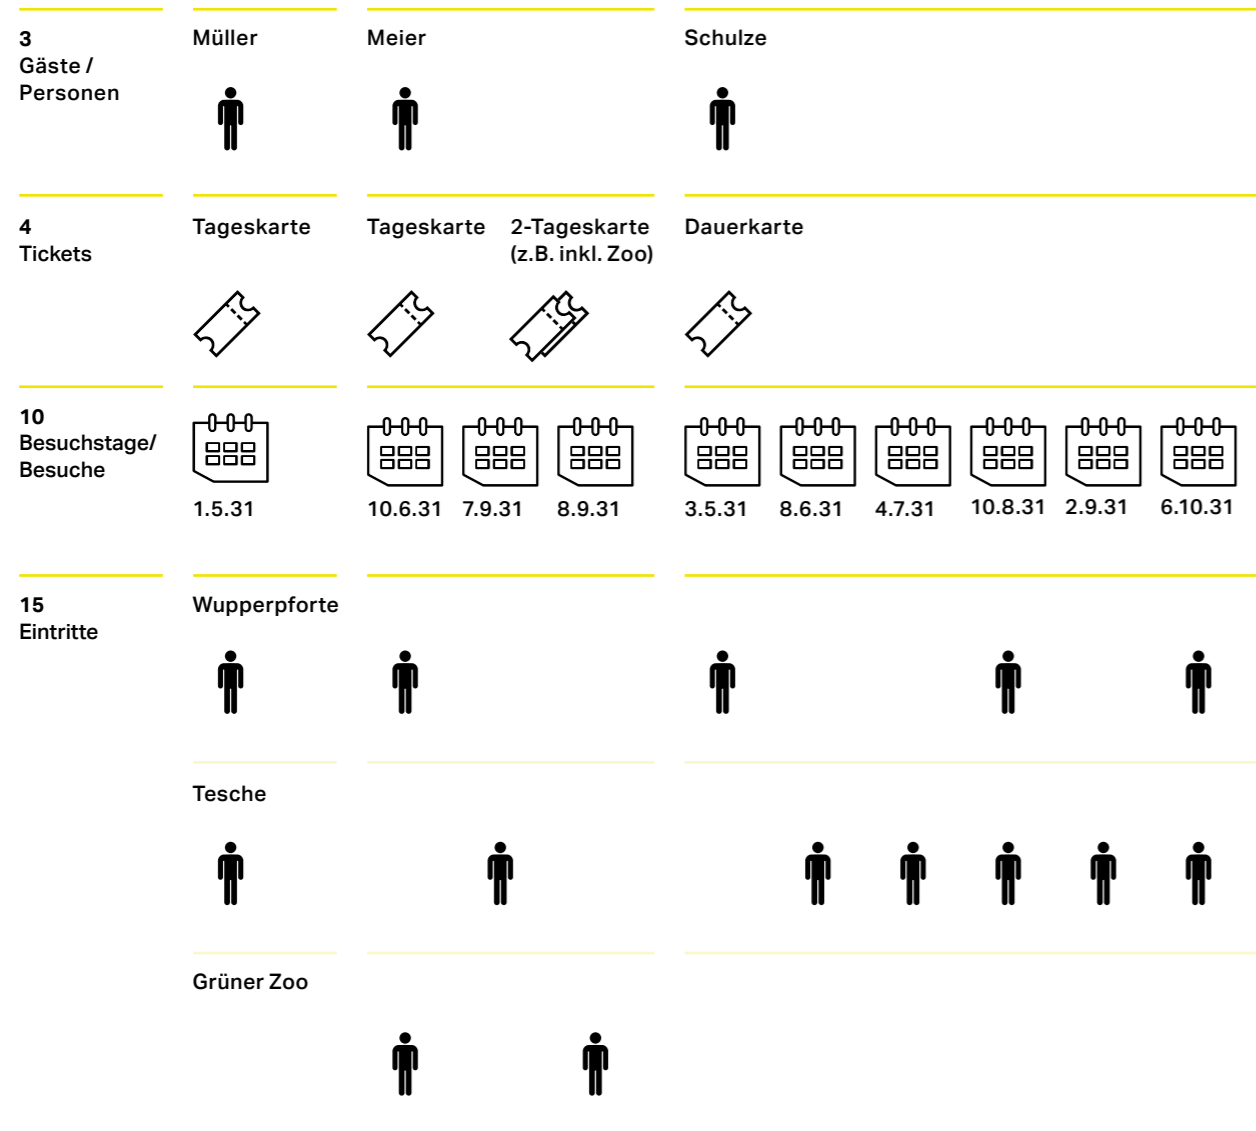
3
Gäste /
Personen

Müller

Meier

Schulze

4
Tickets

Tageskarte

Tageskarte

2-Tageskarte
(z.B. inkl. Zoo)

Dauerkarte

10
Besuchstage/
Besuche

1.5.31

10.6.31 7.9.31 8.9.31

3.5.31 8.6.31 4.7.31 10.8.31 2.9.31 6.10.31

15
Eintritte

Wupperpforte

Tesche

Grüner Zoo